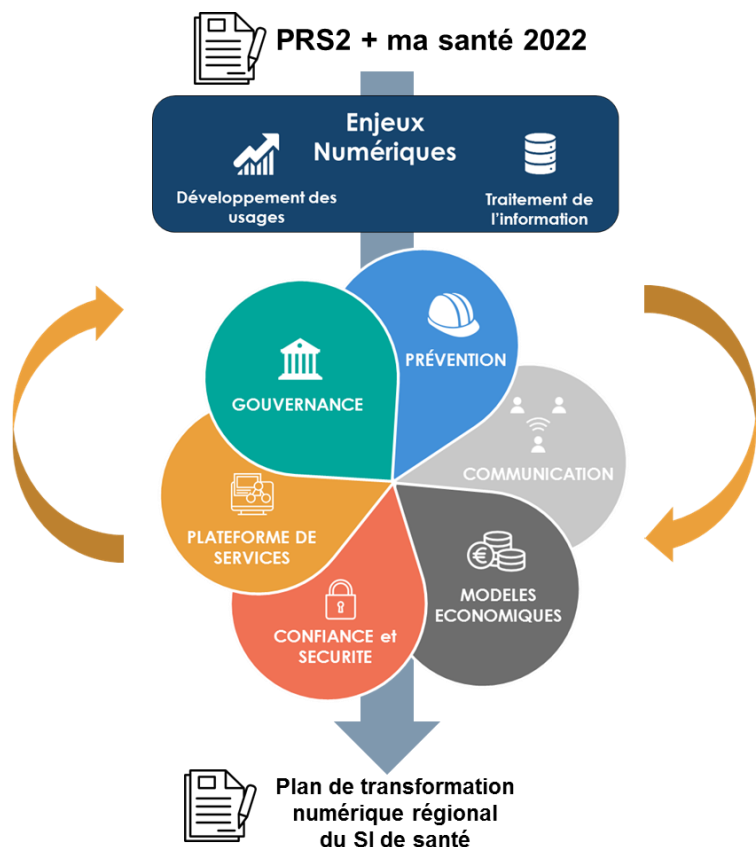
PRS2 + ma santé 2022

Enjeux Numériques

Développement des usages

Traitement de l'information

PRÉVENTION

GOUVERNANCE

COMMUNICATION

PLATEFORME DE SERVICES

MODELES ECONOMIQUES

CONFIANCE et SECURITE

Plan de transformation numérique régional du SI de santé